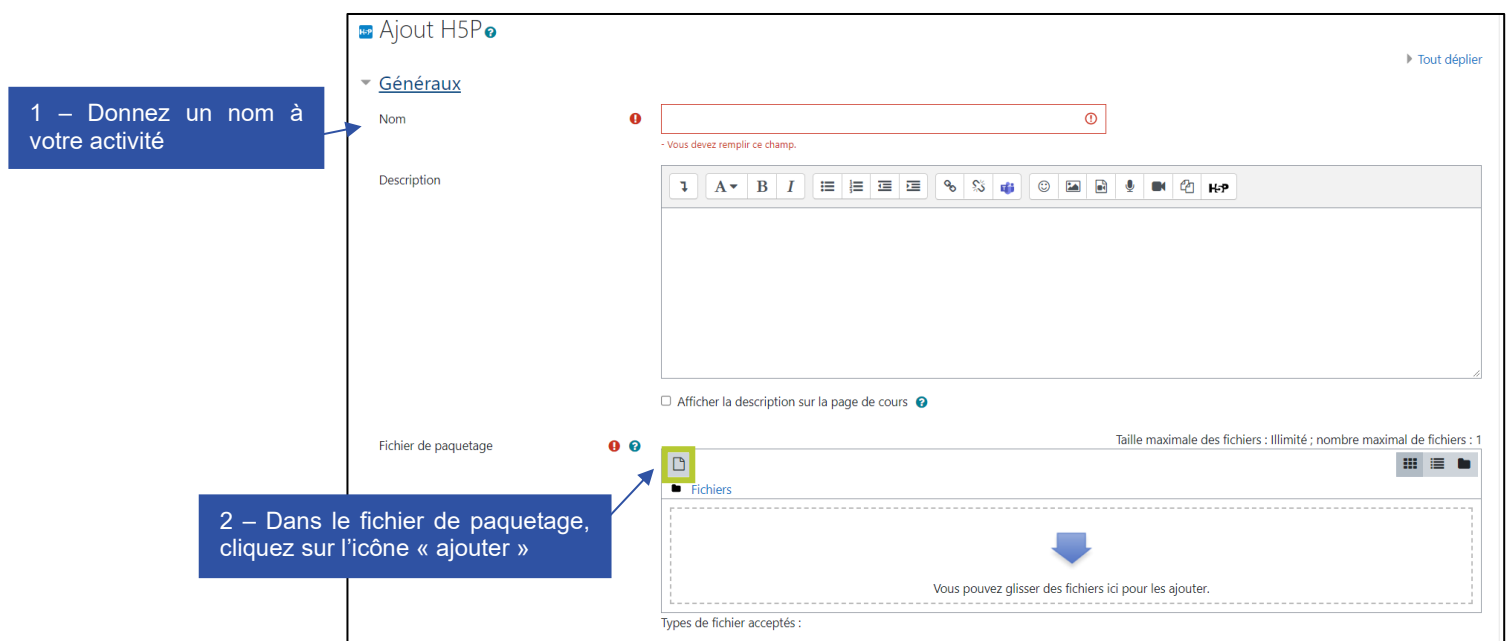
Ajout H5P

Tout déplier

Généraux

1 – Donnez un nom à votre activité

Nom

- Vous devez remplir ce champ.

Description

H-P

Afficher la description sur la page de cours

Fichier de paquetage

Taille maximale des fichiers : Illimité ; nombre maximal de fichiers : 1

Fichiers

2 – Dans le fichier de paquetage, cliquez sur l'icône « ajouter »

Vous pouvez glisser des fichiers ici pour les ajouter.

Types de fichier acceptés :